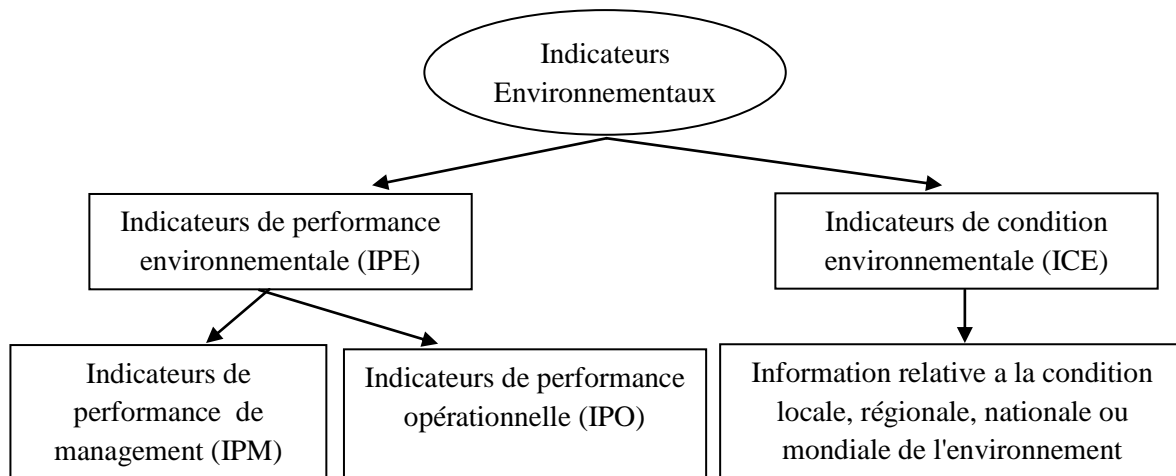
Indicateurs Environnementaux

Indicateurs de performance environnementale (IPE)

Indicateurs de condition environnementale (ICE)

Indicateurs de performance de management (IPM)

Indicateurs de performance opérationnelle (IPO)

Information relative a la condition locale, régionale, nationale ou mondiale de l'environnement